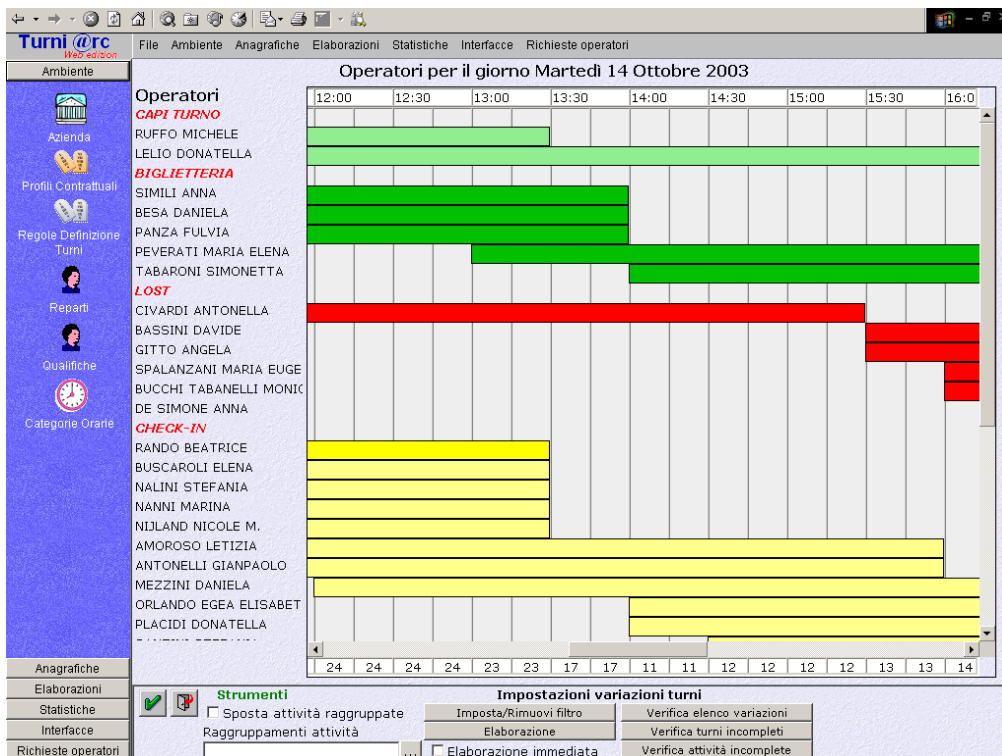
Turni @rc
Web edition

File Ambiente Anagrafiche Elaborazioni Statistiche Interfacce Richieste operatori

Ambiente

Azienda

Profili Contrattuali

Regole Definizione Turni

Reparti

Qualifiche

Categorie Orarie

Operatori per il giorno Martedì 14 Ottobre 2003

Operatori

| 12:00 | 12:30 | 13:00 | 13:30 | 14:00 | 14:30 | 15:00 | 15:30 | 16:0 |
|---|---|---|---|---|---|---|---|---|

CAPI TURNO
RUFFO MICHELE
LELIO DONATELLA
BIGLIETTERIA
SIMILI ANNA
BESA DANIELA
PANZA FULVIA
PEVERATI MARIA ELENA
TABARONI SIMONETTA
LOST
CIVARDI ANTONELLA
BASSINI DAVIDE
GITTO ANGELA
SPALANZANI MARIA EUGE
BUCCHI TABANELLI MONIC
DE SIMONE ANNA
CHECK-IN
RANDO BEATRICE
BUSCAROLI ELENA
NALINI STEFANIA
NANNI MARINA
NIJLAND NICOLE M.
AMOROSO LETIZIA
ANTONELLI GIANPAOLO
MEZZINI DANIELA
ORLANDO EGEA ELISABET
PLACIDI DONATELLA

| 24 | 24 | 24 | 24 | 23 | 23 | 17 | 17 | 11 | 11 | 12 | 12 | 12 | 12 | 13 | 13 | 14 |
|---|---|---|---|---|---|---|---|---|---|---|---|---|---|---|---|---|

Anagrafiche
Elaborazioni
Statistiche
Interfacce
Richieste operatori

Strumenti
Sposta attività raggruppate
Raggruppamenti attività
...

Impostazioni variazioni turni
Imposta/Rimuovi filtro
Elaborazione
Elaborazione immediata
Verifica elenco variazioni
Verifica turni incompleti
Verifica attività incomplete